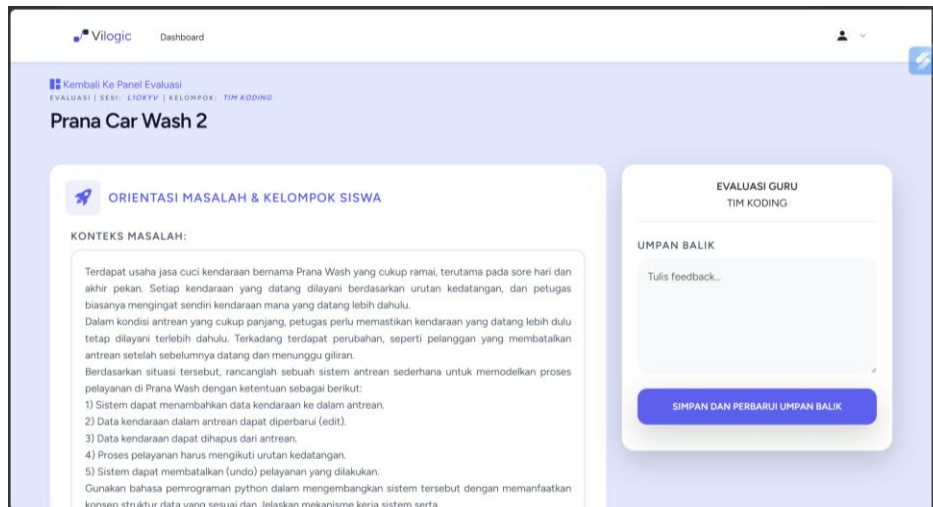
Vilogic Dashboard

Kembali Ke Panel Evaluasi
EVALUASI | SESI: LTOKYV | KELOMPOK: TIM KODING

Prana Car Wash 2

ORIENTASI MASALAH & KELOMPOK SISWA

KONTEKS MASALAH:

Terdapat usaha jasa cuci kendaraan bernama Prana Wash yang cukup ramai, terutama pada sore hari dan akhir pekan. Setiap kendaraan yang datang dilayani berdasarkan urutan kedatangan, dan petugas biasanya mengingat sendiri kendaraan mana yang datang lebih dahulu.
Dalam kondisi antrean yang cukup panjang, petugas perlu memastikan kendaraan yang datang lebih dulu tetap dilayani terlebih dahulu. Terkadang terdapat perubahan, seperti pelanggan yang membatalkan antrean setelah sebelumnya datang dan menunggu giliran.
Berdasarkan situasi tersebut, rancanglah sebuah sistem antrean sederhana untuk memodelkan proses pelayanan di Prana Wash dengan ketentuan sebagai berikut:
1) Sistem dapat menambahkan data kendaraan ke dalam antrean.
2) Data kendaraan dalam antrean dapat diperbarui (edit).
3) Data kendaraan dapat dihapus dari antrean.
4) Proses pelayanan harus mengikuti urutan kedatangan.
5) Sistem dapat membatalkan (undo) pelayanan yang dilakukan.
Gunakan bahasa pemrograman python dalam mengembangkan sistem tersebut dengan memanfaatkan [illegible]

EVALUASI GURU
TIM KODING

UMPAN BALIK

Tulis feedback...

SIMPAN DAN PERBARUI UMPAN BALIK